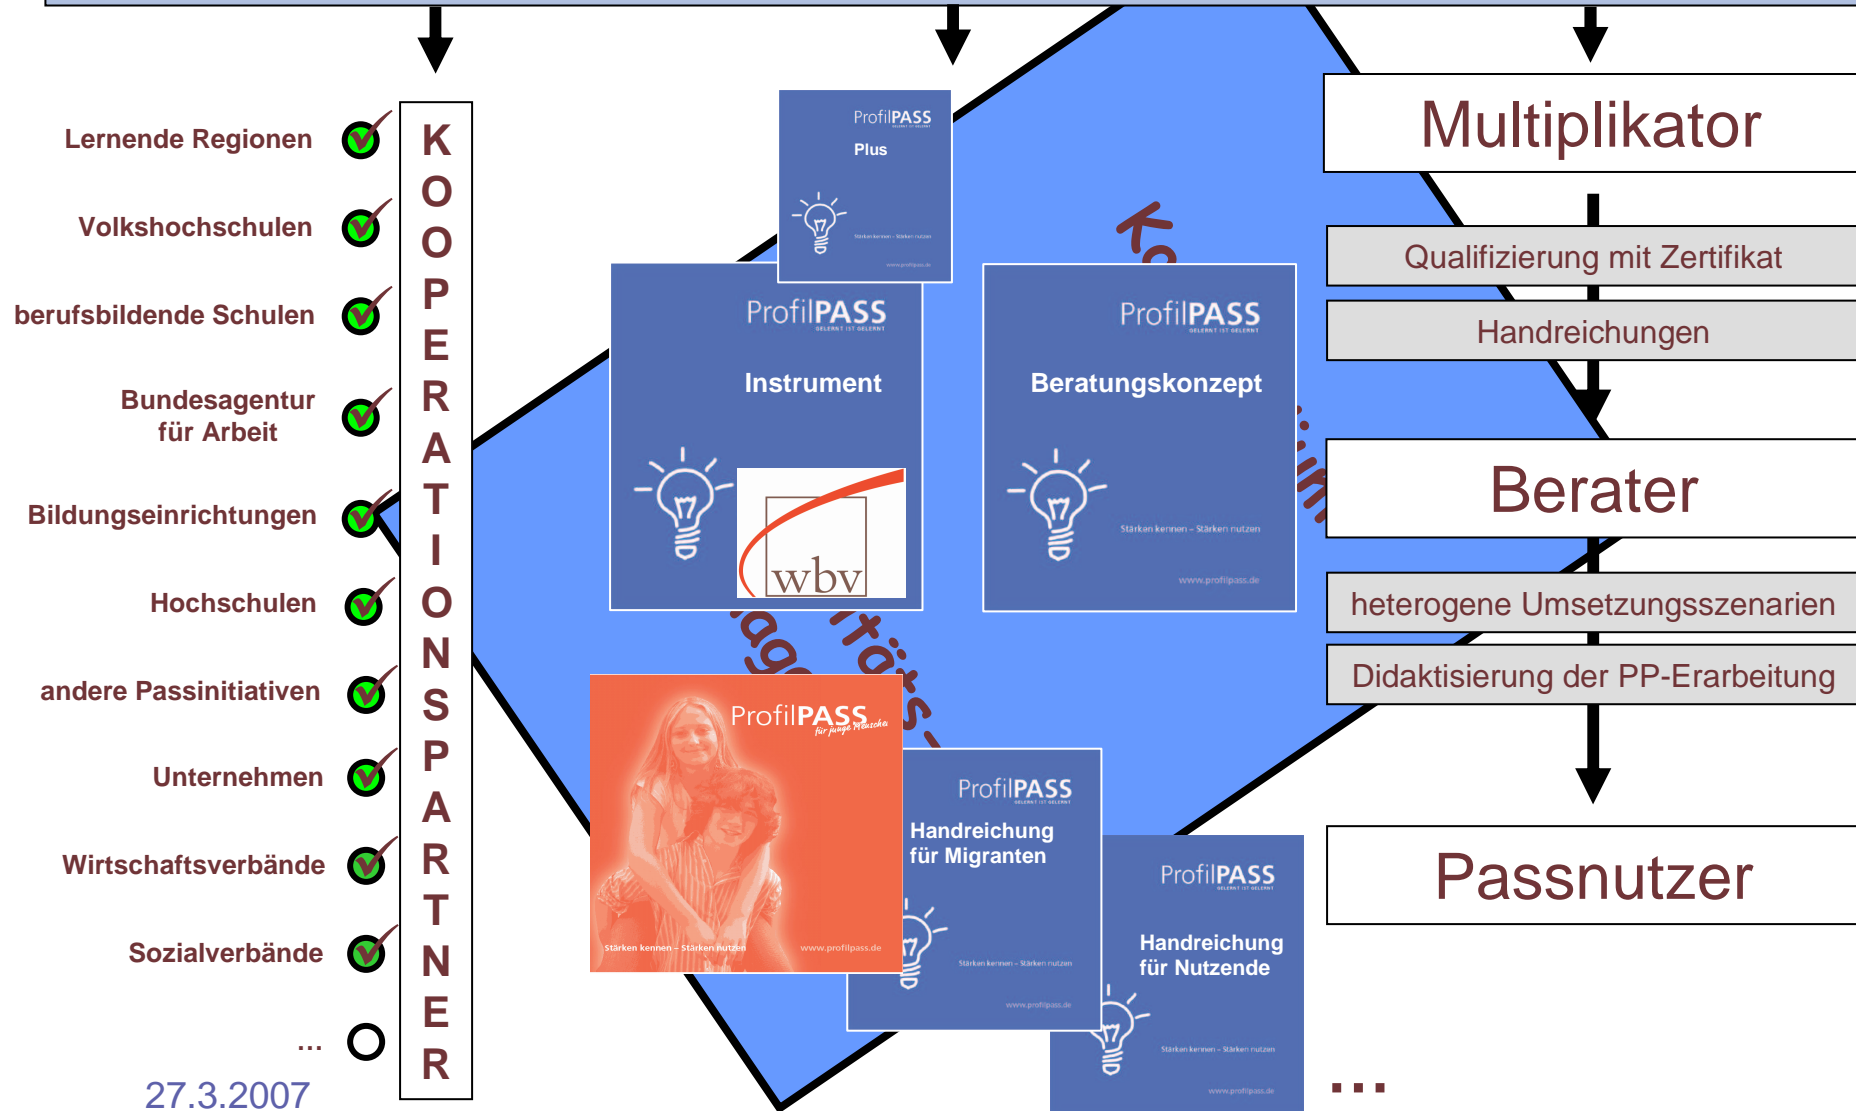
Lernende Regionen

Volkshochschulen

berufsbildende Schulen

Bundesagentur für Arbeit

Bildungseinrichtungen

Hochschulen

andere Passinitiativen

Unternehmen

Wirtschaftsverbände

Sozialverbände

...

27.3.2007

KOOPERATIONSPARTNER

ProfilPASS Plus

ProfilPASS Instrument

wbv

ProfilPASS Beratungskonzept

Stärken kennen – Stärken nutzen

www.profilpass.de

ProfilPASS für junge Menschen

Stärken kennen – Stärken nutzen

www.profilpass.de

ProfilPASS Handreichung für Migranten

Stärken kennen – Stärken nutzen

www.profilpass.de

ProfilPASS Handreichung für Nutzende

Stärken kennen – Stärken nutzen

www.profilpass.de

Multiplikator

Qualifizierung mit Zertifikat

Handreichungen

Berater

heterogene Umsetzungsszenarien

Didaktisierung der PP-Erarbeitung

Passnutzer

...